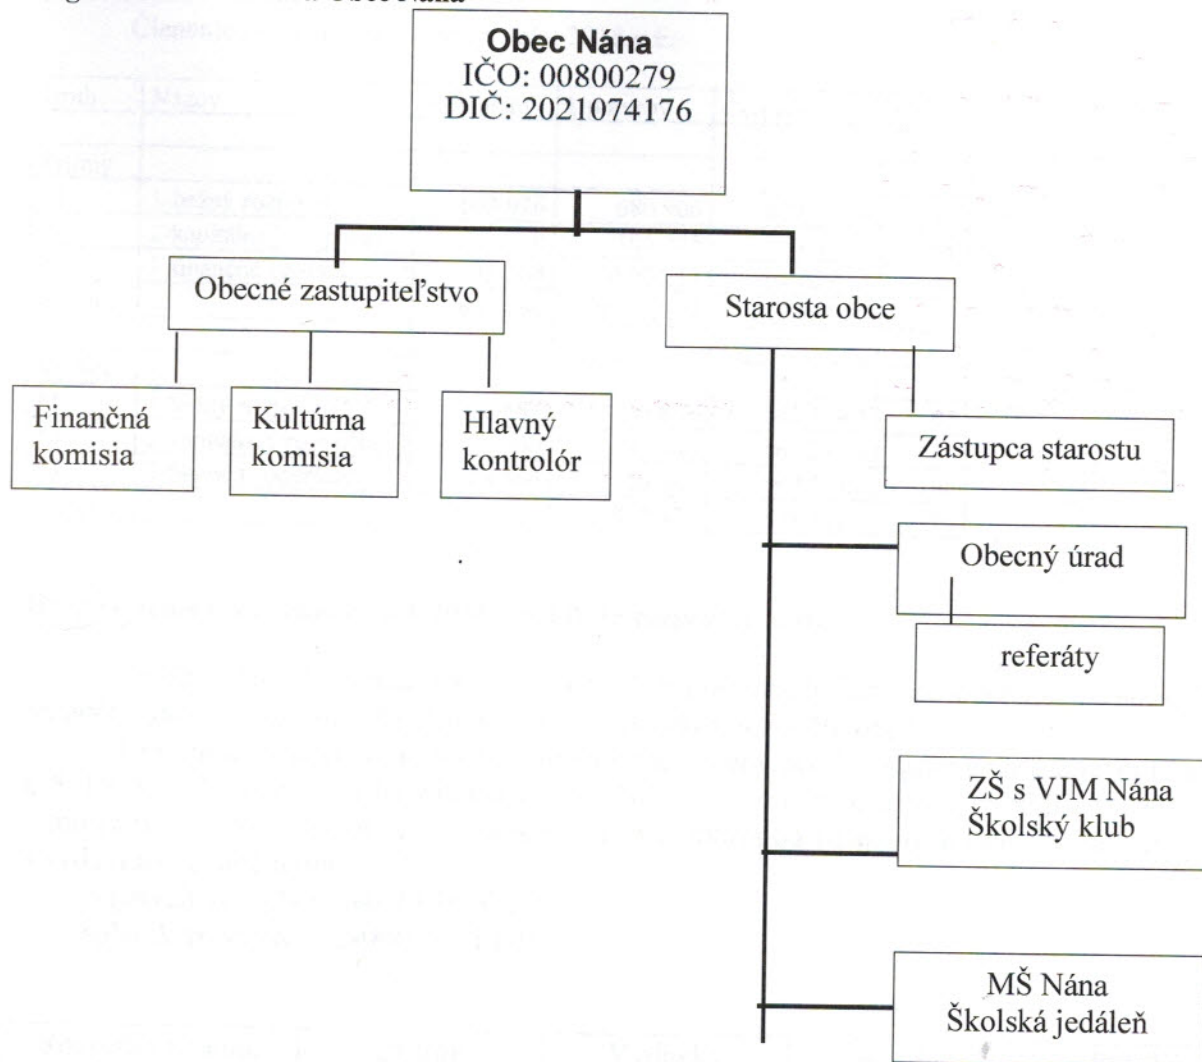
Obec Nána
IČO: 00800279
DIČ: 2021074176

Obecné zastupiteľstvo

Starosta obce

Finančná komisia

Kultúrna komisia

Hlavný kontrolór

Zástupca starostu

Obecný úrad

referáty

ZŠ s VJM Nána
Školský klub

MŠ Nána
Školská jedáleň